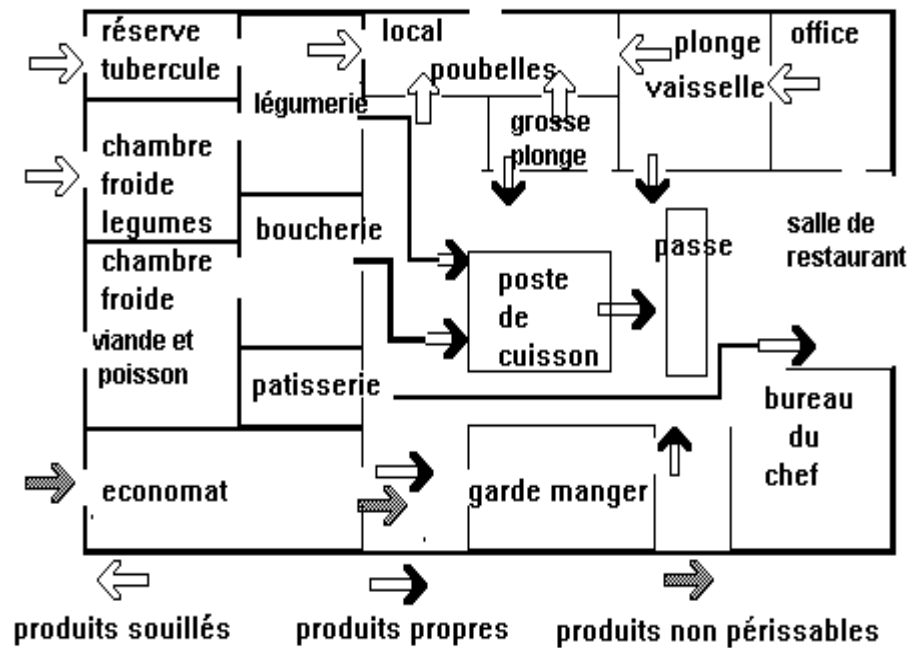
réserve tubercule

local poubelles

plonge vaisselle

office

légumerie

grosse plonge

chambre froide legumes

boucherie

passe

salle de restaurant

chambre froide viande et poisson

poste de cuisson

patisserie

bureau du chef

economat

garde manger

produits souillés

produits propres

produits non périssables